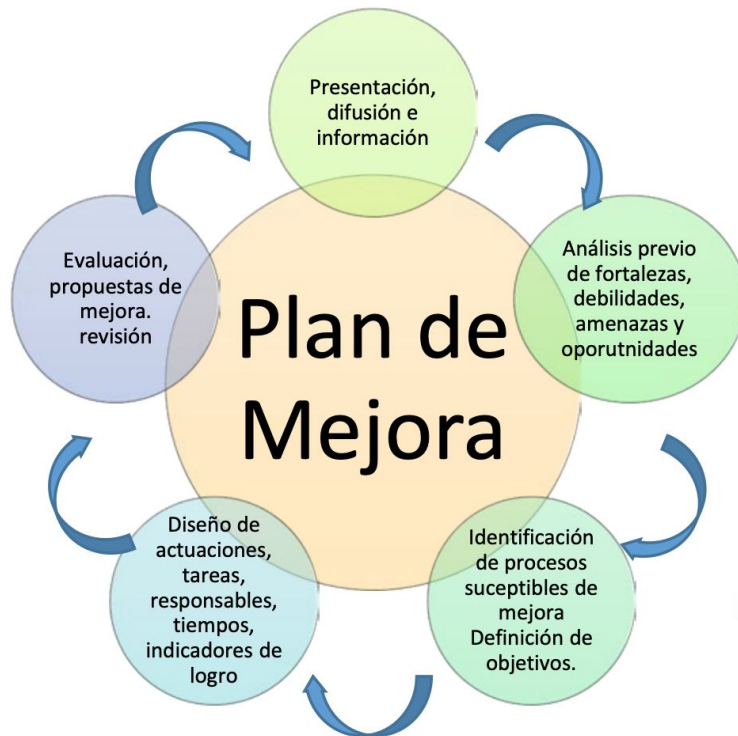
Plan de Mejora

Presentación, difusión e información

Análisis previo de fortalezas, debilidades, amenazas y oporutnidades

Identificación de procesos suceptibles de mejora Definición de objetivos.

Diseño de actuaciones, tareas, responsables, tiempos, indicadores de logro

Evaluación, propuestas de mejora. revisión